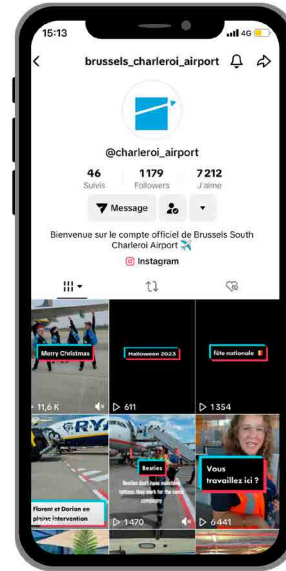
15:13
4G

brussels_charleroi_airport

@charleroi_airport

46
Suivis

1179
Followers

7 212
J'aime

Message

Bienvenue sur le compte officiel de Brussels South Charleroi Airport ✈️

Instagram

Merry Christmas

11,6 K

Halloween 2023

611

Fête nationale

1354

Florent et Dorian en pleine intervention

Besties

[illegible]

1470

Vous travaillez ici ?

6441